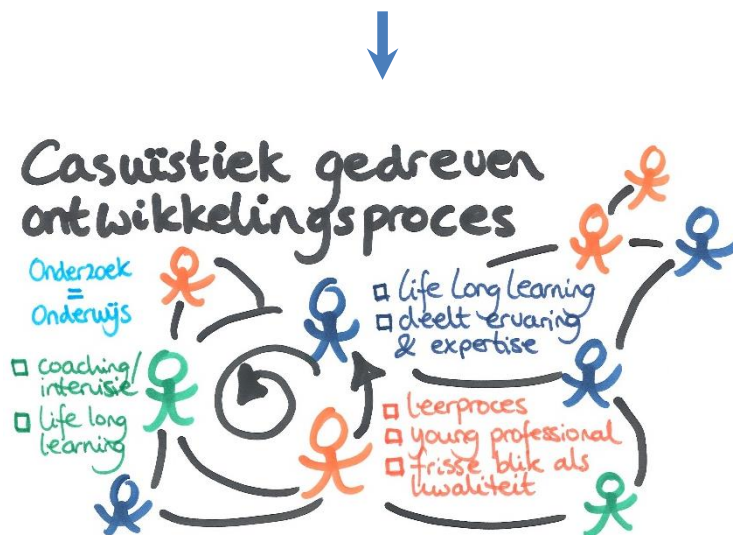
Casuistiek gedreven ontwikkelingsproces

Onderzoek = Onderwijs

□ coaching/ intervisie
□ life long learning

□ life long learning
□ deelt ervaring & expertise

□ leerproces
□ young professional
□ frisse blik als kwaliteit